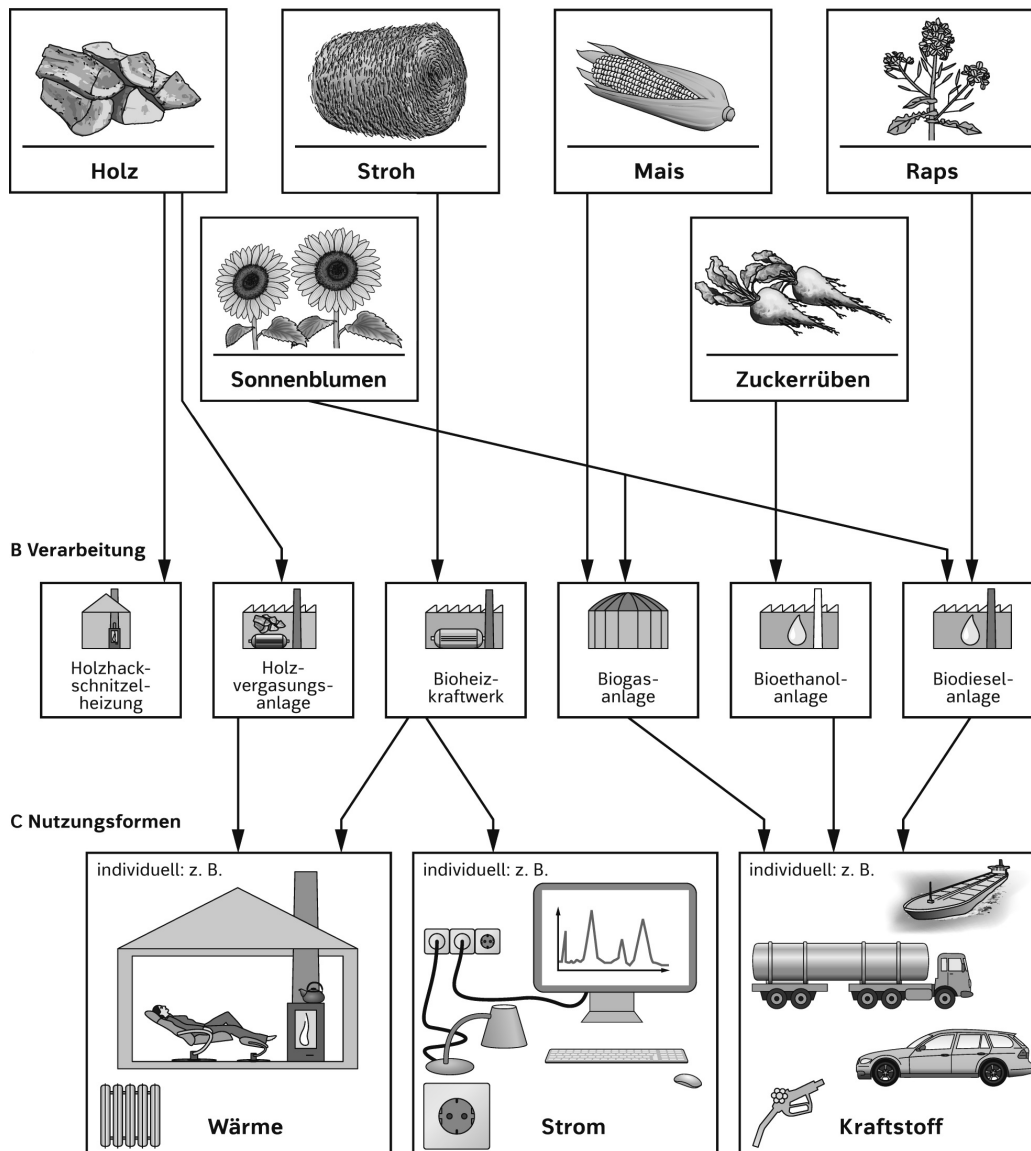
Holz

Stroh

Mais

Raps

Sonnenblumen

Zuckerrüben

B Verarbeitung

Holzhackschnitzelheizung

Holzvergasungsanlage

Bioheizkraftwerk

Biogasanlage

Bioethanolanlage

Biodieselanlage

C Nutzungsformen

individuell: z. B.

Wärme

individuell: z. B.

Strom

individuell: z. B.

Kraftstoff